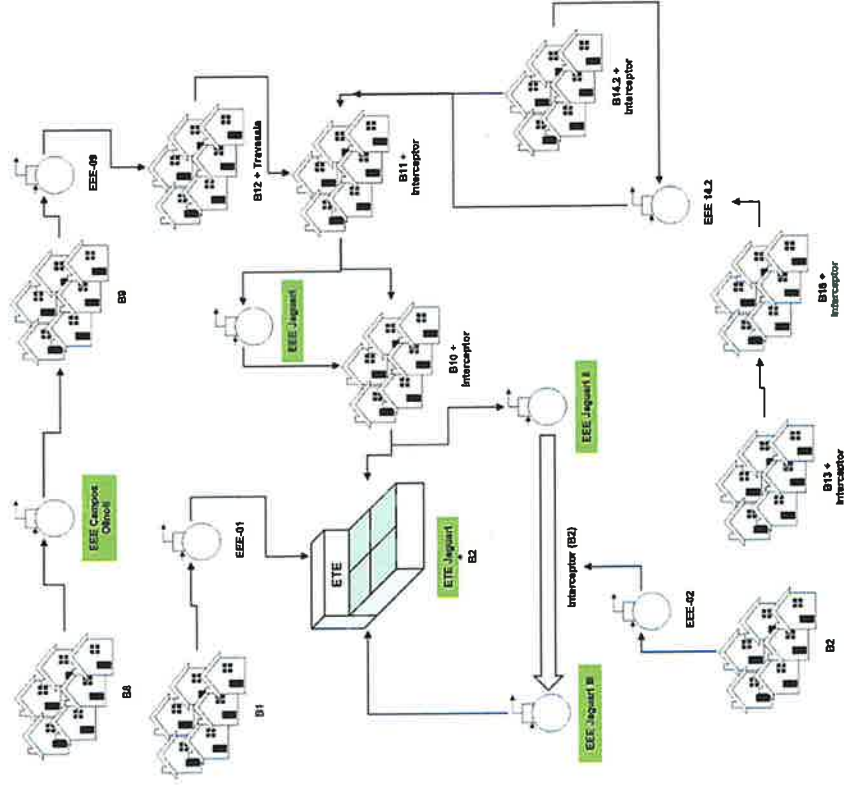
B8

EEE Campos Olinoli

B9

EEE-09

B12 + Travessia

B11 + Interceptor

B14.2 + Interceptor

EEE 14.2

B1

EEE-01

ETE

ETE Jaguari + B2

EEE Jaguari

B10 + Interceptor

EEE Jaguari II

EEE Jaguari III

Interceptor (B2)

EEE-02

B2

B13 + Interceptor

B16 + Interceptor